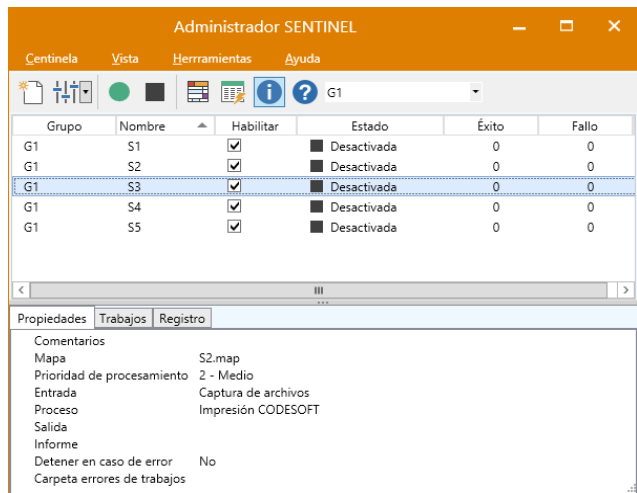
Administrador SENTINEL

Centinela Vista Herrramientas Ayuda

G1

| Grupo | Nombre | Habilitar | Estado | Éxito | Fallo |
|---|---|---|---|---|---|
| G1 | S1 | ✓ | Desactivada | 0 | 0 |
| G1 | S2 | ✓ | Desactivada | 0 | 0 |
| G1 | S3 | ✓ | Desactivada | 0 | 0 |
| G1 | S4 | ✓ | Desactivada | 0 | 0 |
| G1 | S5 | ✓ | Desactivada | 0 | 0 |

Propiedades Trabajos Registro

Comentarios
Mapa S2.map
Prioridad de procesamiento 2 - Medio
Entrada Captura de archivos
Proceso Impresión CODESOFT
Salida
Informe
Detener en caso de error No
Carpeta errores de trabajos